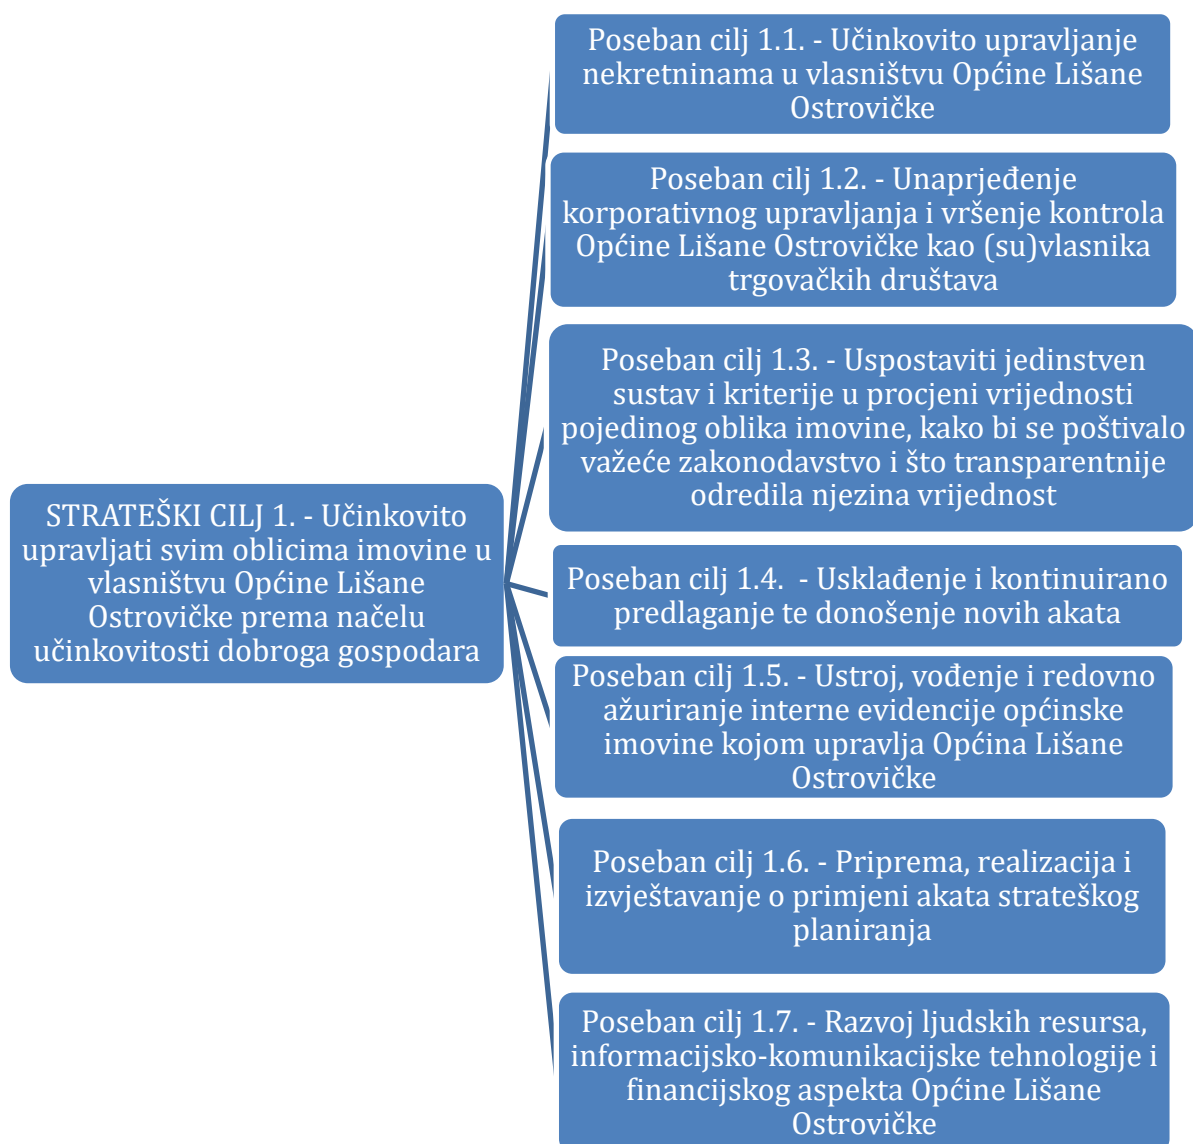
STRATEŠKI CILJ 1. - Učinkovito upravljati svim oblicima imovine u vlasništvu Općine Lišane Ostrovičke prema načelu učinkovitosti dobroga gospodara

Poseban cilj 1.1. - Učinkovito upravljanje nekretninama u vlasništvu Općine Lišane Ostrovičke

Poseban cilj 1.2. - Unaprjeđenje korporativnog upravljanja i vršenje kontrola Općine Lišane Ostrovičke kao (su)vlasnika trgovačkih društava

Poseban cilj 1.3. - Uspostaviti jedinstven sustav i kriterije u procjeni vrijednosti pojedinog oblika imovine, kako bi se poštivalo važeće zakonodavstvo i što transparentnije odredila njezina vrijednost

Poseban cilj 1.4. - Usklađenje i kontinuirano predlaganje te donošenje novih akata

Poseban cilj 1.5. - Ustroj, vođenje i redovno ažuriranje interne evidencije općinske imovine kojom upravlja Općina Lišane Ostrovičke

Poseban cilj 1.6. - Priprema, realizacija i izvještavanje o primjeni akata strateškog planiranja

Poseban cilj 1.7. - Razvoj ljudskih resursa, informacijsko-komunikacijske tehnologije i financijskog aspekta Općine Lišane Ostrovičke